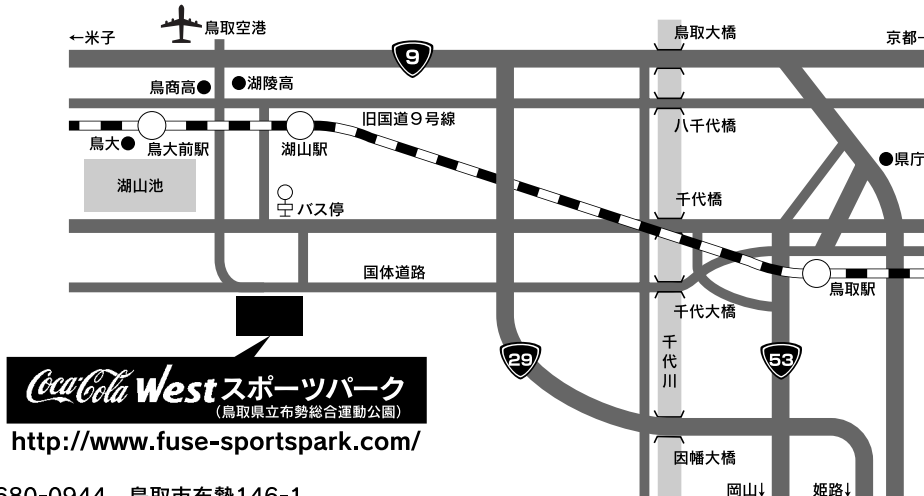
←米子
鳥取空港
9
鳥取大橋
京都
鳥商高●
●湖陵高
旧国道9号線
八千代橋
鳥大●
鳥大前駅
湖山駅
●県庁
湖山池
バス停
千代橋
国体道路
鳥取駅
千代大橋
29
千代川
53
Coca-Cola West スポーツパーク
(鳥取県立布勢総合運動公園)
http://www.fuse-sportspark.com/
因幡大橋
岡山↓
姫路↓
680-0944 鳥取市布勢146-1